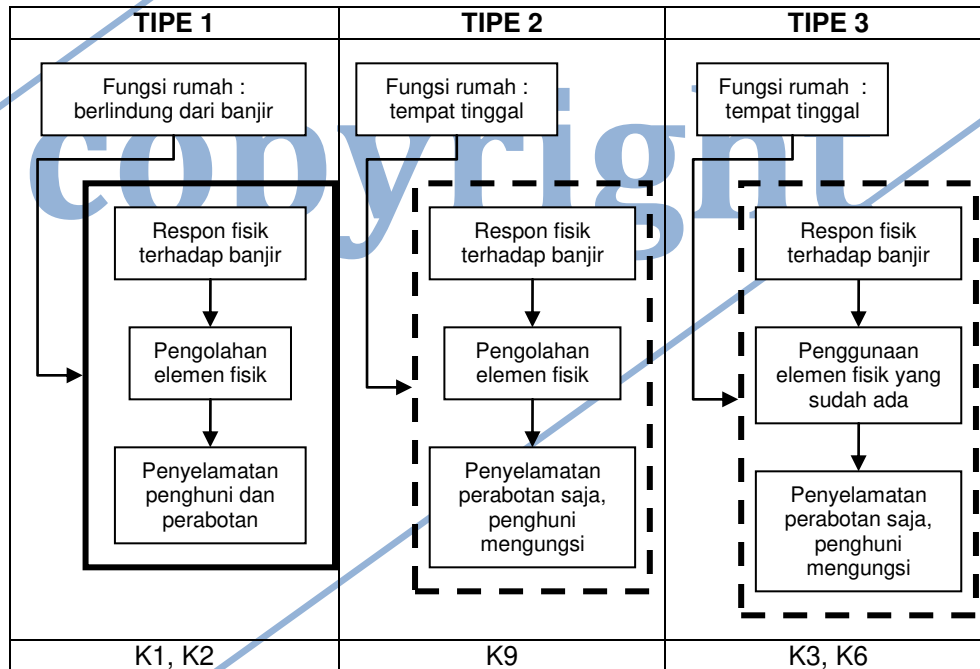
| TIPE 1 | TIPE 2 | TIPE 3 |
|---|---|---|
| Fungsi rumah : berlindung dari banjir<br>Respon fisik terhadap banjir<br>Pengolahan elemen fisik<br>Penyelamatan penghuni dan perabotan | Fungsi rumah : tempat tinggal<br>Respon fisik terhadap banjir<br>Pengolahan elemen fisik<br>Penyelamatan perabotan saja, penghuni mengungsi | Fungsi rumah : tempat tinggal<br>Respon fisik terhadap banjir<br>Penggunaan elemen fisik yang sudah ada<br>Penyelamatan perabotan saja, penghuni mengungsi |
| K1, K2 | K9 | K3, K6 |

copyright